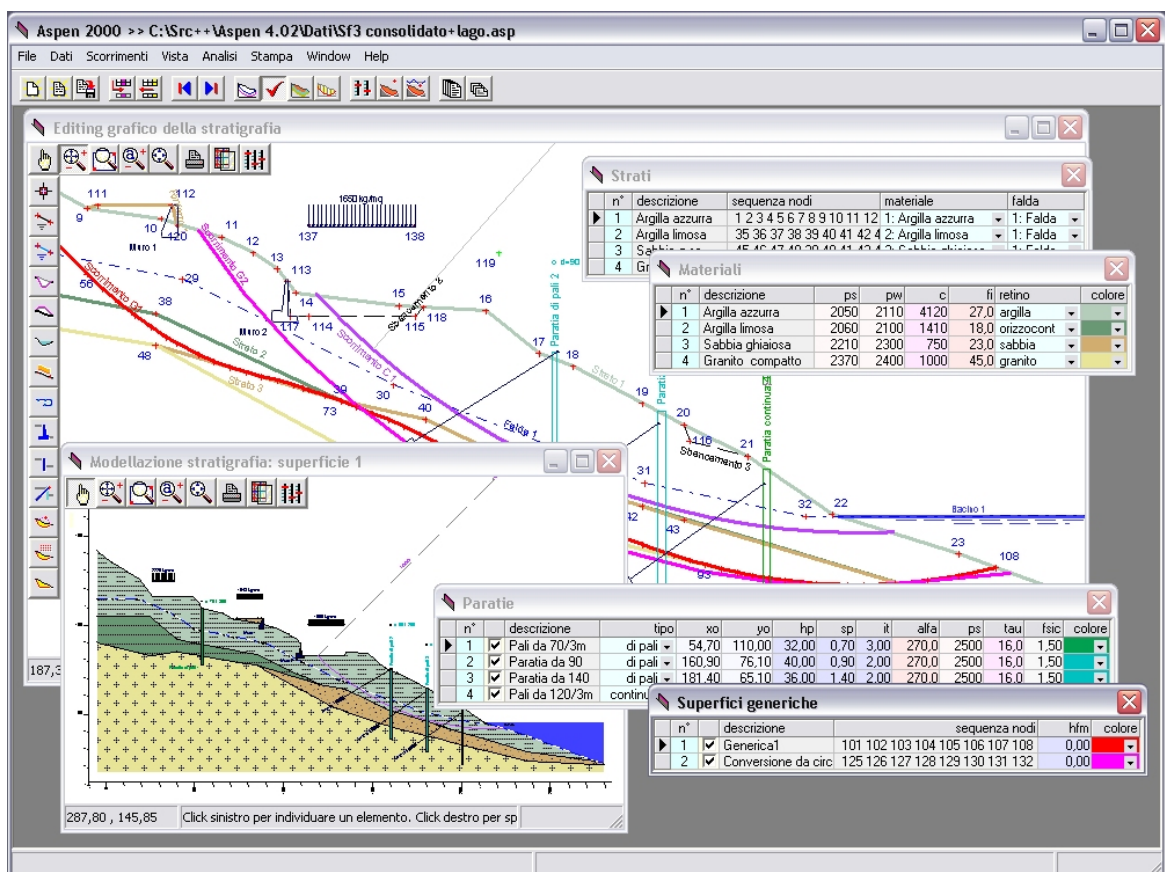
Aspen 2000 >> C:\Src++\Aspen 4.02\Dati\Sf3 consolidato+lago.asp

File Dati Scorrimenti Vista Analisi Stampa Window Help

Editing grafico della stratigrafia

111 112 9 10 420 11 12 13 113 1650 kg/mq 137 138 119 Muro 1 29 56 38 Scorrimento G1 Scorrimento G2 14 15 16 117 114 115 118 Sbancamento 2 Muro 2 Strato 2 48 Strato 3 Scorrimento C 1 17 18 Strato 1 19 20 39 30 40 73 Falda 1 116 21 Sbancamento 3 32 22 Bacino 1 23 108 31 42 43 93 Paratia di pali 2 Paratia continua Paratia d=90

187,3

Strati

| n° | descrizione | sequenza nodi | materiale | falda |
|---|---|---|---|---|
| 1 | Argilla azzurra | 1 2 3 4 5 6 7 8 9 10 11 12 | 1: Argilla azzurra | 1: Falda |
| 2 | Argilla limosa | 35 36 37 38 39 40 41 42 4 | 2: Argilla limosa | 1: Falda |
| 3 | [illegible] | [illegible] | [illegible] | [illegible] |
| 4 | Gr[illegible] | | | |

Materiali

| n° | descrizione | ps | pw | c | fi | retino | colore |
|---|---|---|---|---|---|---|---|
| 1 | Argilla azzurra | 2050 | 2110 | 4120 | 27,0 | argilla | |
| 2 | Argilla limosa | 2060 | 2100 | 1410 | 18,0 | orizzocont | |
| 3 | Sabbia ghiaiosa | 2210 | 2300 | 750 | 23,0 | sabbia | |
| 4 | Granito compatto | 2370 | 2400 | 1000 | 45,0 | granito | |

Modellazione stratigrafia: superficie 1

287,80 , 145,85 Click sinistro per individuare un elemento. Click destro per sp

Paratie

| n° | | descrizione | tipo | xo | yo | hp | sp | it | alfa | ps | tau | fsic | colore |
|---|---|---|---|---|---|---|---|---|---|---|---|---|---|
| 1 | ☑ | Pali da 70/3m | di pali | 54,70 | 110,00 | 32,00 | 0,70 | 3,00 | 270,0 | 2500 | 16,0 | 1,50 | |
| 2 | ☑ | Pali da 90 | di pali | 160,90 | 76,10 | 40,00 | 0,90 | 2,00 | 270,0 | 2500 | 16,0 | 1,50 | |
| 3 | ☑ | Paratia da 140 | di pali | 181,40 | 65,10 | 36,00 | 1,40 | 2,00 | 270,0 | 2500 | 16,0 | 1,50 | |
| 4 | ☑ | Pali da 120/3m | continu | | | | | | | | | | |

Superfici generiche

| n° | | descrizione | sequenza nodi | hfm | colore |
|---|---|---|---|---|---|
| 1 | ☑ | Generica1 | 101 102 103 104 105 106 107 108 | 0,00 | |
| 2 | ☑ | Conversione da circ | 125 126 127 128 129 130 131 132 | 0,00 | |